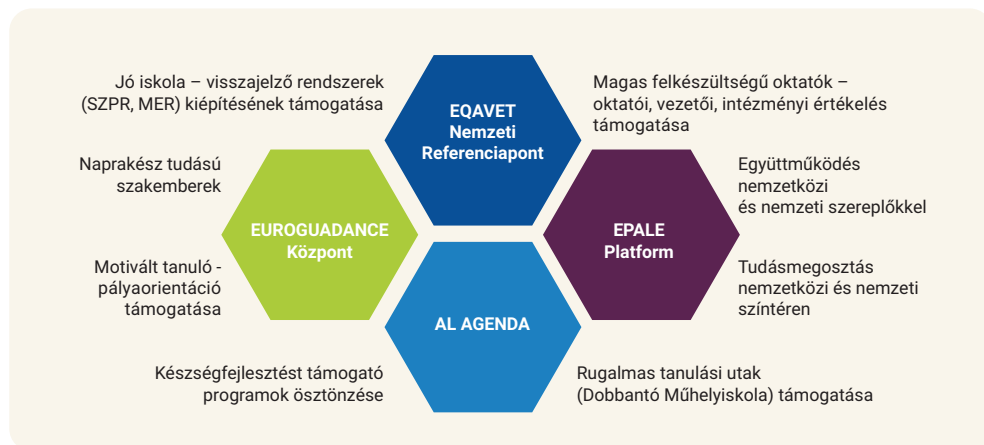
Jó iskola – visszajelző rendszerek (SZPR, MER) kiépítésének támogatása

EQAVET Nemzeti Referenciapont

Magas felkészültségű oktatók – oktatói, vezetői, intézményi értékelés támogatása

Naprakész tudású szakemberek

EUROGUADANCE Központ

Motivált tanuló - pályaorientáció támogatása

Együttműködés nemzetközi és nemzeti szereplőkkel

EPALE Platform

Tudásmegosztás nemzetközi és nemzeti színtéren

AL AGENDA

Készségfejlesztést támogató programok ösztönzése

Rugalmas tanulási utak (Dobbantó Műhelyiskola) támogatása